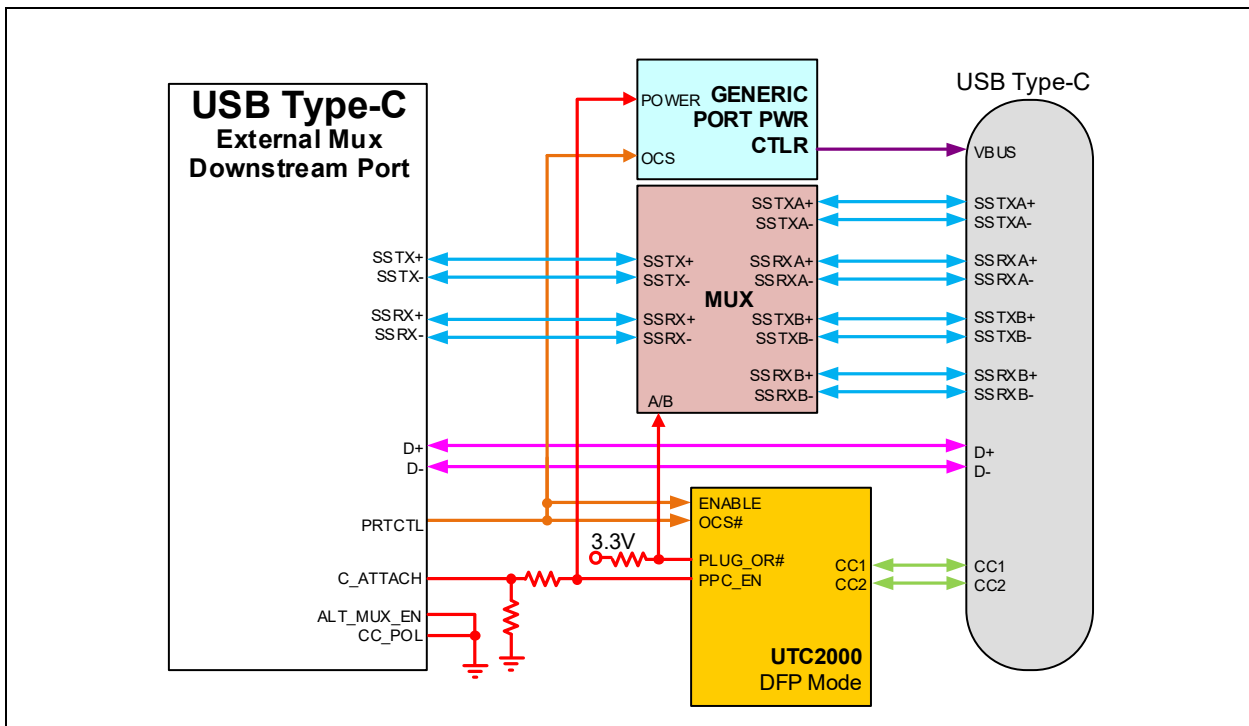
USB Type-C
External Mux
Downstream Port

SSTX+
SSTX-
SSRX+
SSRX-
D+
D-
PRTCTL
C_ATTACH
ALT_MUX_EN
CC_POL

POWER
OCS
GENERIC PORT PWR CTLR

SSTX+
SSTX-
SSRX+
SSRX-
MUX
SSTXA+
SSTXA-
SSRXA+
SSRXA-
SSTXB+
SSTXB-
SSRXB+
SSRXB-
A/B

3.3V

ENABLE
OCS#
PLUG_OR#
PPC_EN
CC1
CC2
UTC2000
DFP Mode

USB Type-C
VBUS
SSTXA+
SSTXA-
SSRXA+
SSRXA-
SSTXB+
SSTXB-
SSRXB+
SSRXB-
D+
D-
CC1
CC2